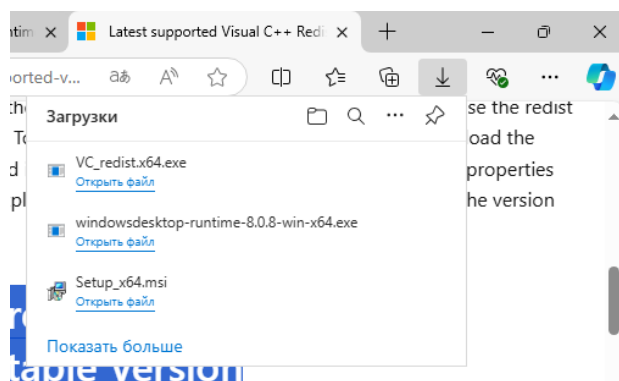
ntim ×
Latest supported Visual C++ Redi ×
+
orted-v...
aあ
A»
Загрузки
VC_redist.x64.exe
Открыть файл
windowsdesktop-runtime-8.0.8-win-x64.exe
Открыть файл
Setup_x64.msi
Открыть файл
Показать больше
se the redist
oad the
properties
he version
table version